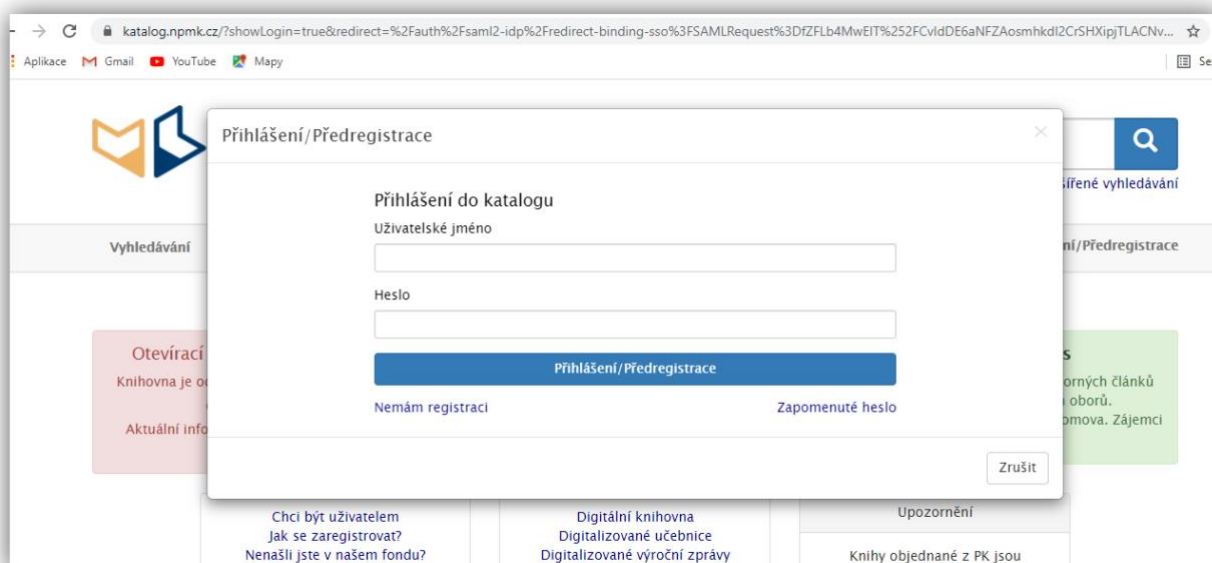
katalog.npmk.cz/?showLogin=true&redirect=%2Fauth%2Fsaml2-idp%2Fredirect-binding-sso%3FSAMLRequest%3DfZFLb4MwEIT%252FCvldDE6aNFZAosmhkdI2CrSHXipjTLACNv...

Aplikace Gmail YouTube Mapy

Se

Přihlášení/Předregistrace

Přihlášení do katalogu

Uživatelské jméno

Heslo

Přihlášení/Předregistrace

Nemám registraci

Zapomenuté heslo

Zrušit

šířené vyhledávání

Vyhledávání

ní/Předregistrace

Otevírací

Knihovna je o

Aktuální info

s

orných článků

oborů.

omova. Zájemci

Chci být uživatelem

Jak se zaregistrovat?

Nenašli jste v našem fondu?

Digitální knihovna

Digitalizované učebnice

Digitalizované výroční zprávy

Upozornění

Knihy objednané z PK jsou